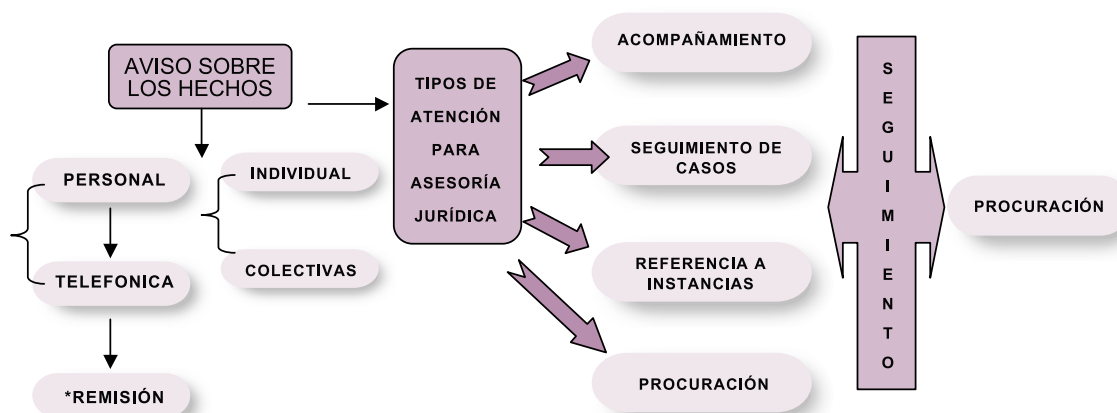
AVISO SOBRE LOS HECHOS

PERSONAL

TELEFONICA

*REMISIÓN

INDIVIDUAL

COLECTIVAS

TIPOS DE ATENCIÓN PARA ASESORÍA JURÍDICA

ACOMPAÑAMIENTO

SEGUIMIENTO DE CASOS

REFERENCIA A INSTANCIAS

PROCURACIÓN

SEGUIMIENTO

PROCURACIÓN